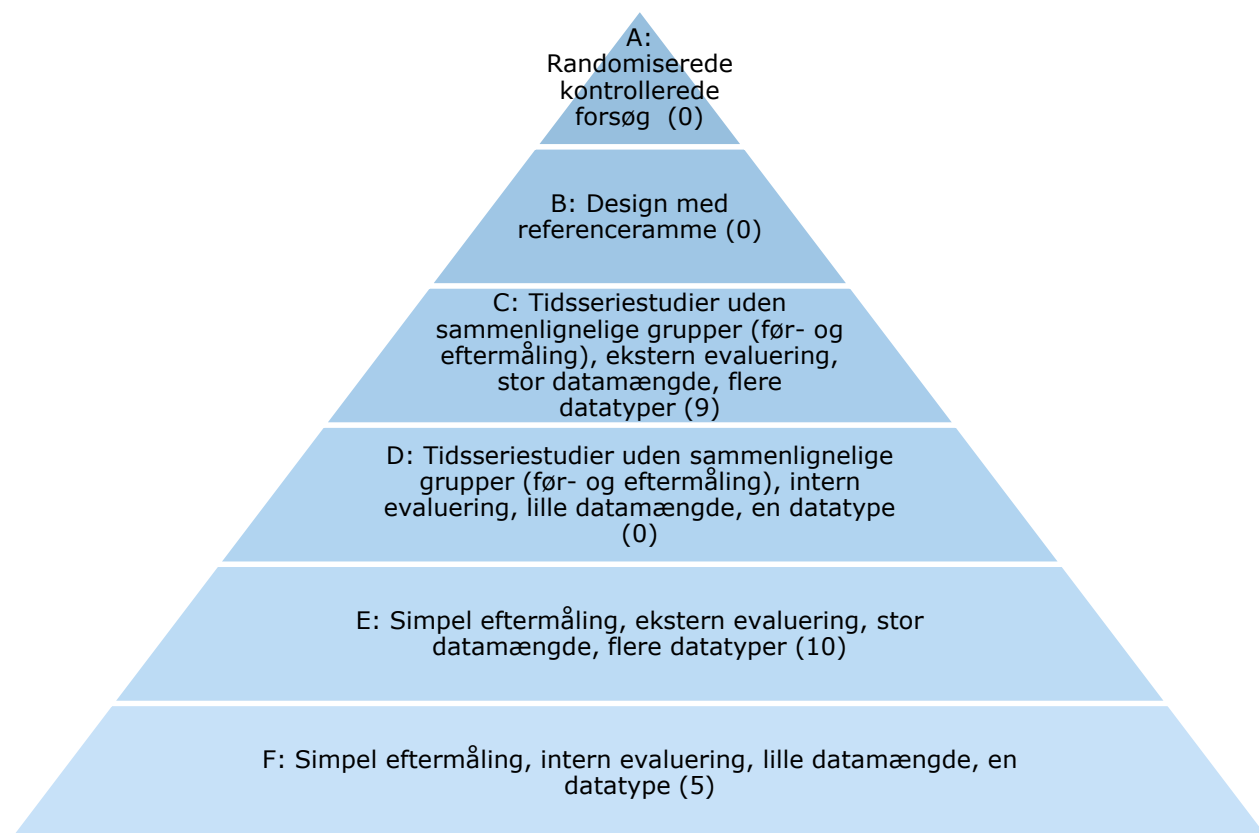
A: Randomiserede kontrollerede forsøg (0)

B: Design med referenceramme (0)

C: Tidsseriestudier uden sammenlignelige grupper (før- og eftermåling), ekstern evaluering, stor datamængde, flere datatyper (9)

D: Tidsseriestudier uden sammenlignelige grupper (før- og eftermåling), intern evaluering, lille datamængde, en datatype (0)

E: Simpel eftermåling, ekstern evaluering, stor datamængde, flere datatyper (10)

F: Simpel eftermåling, intern evaluering, lille datamængde, en datatype (5)